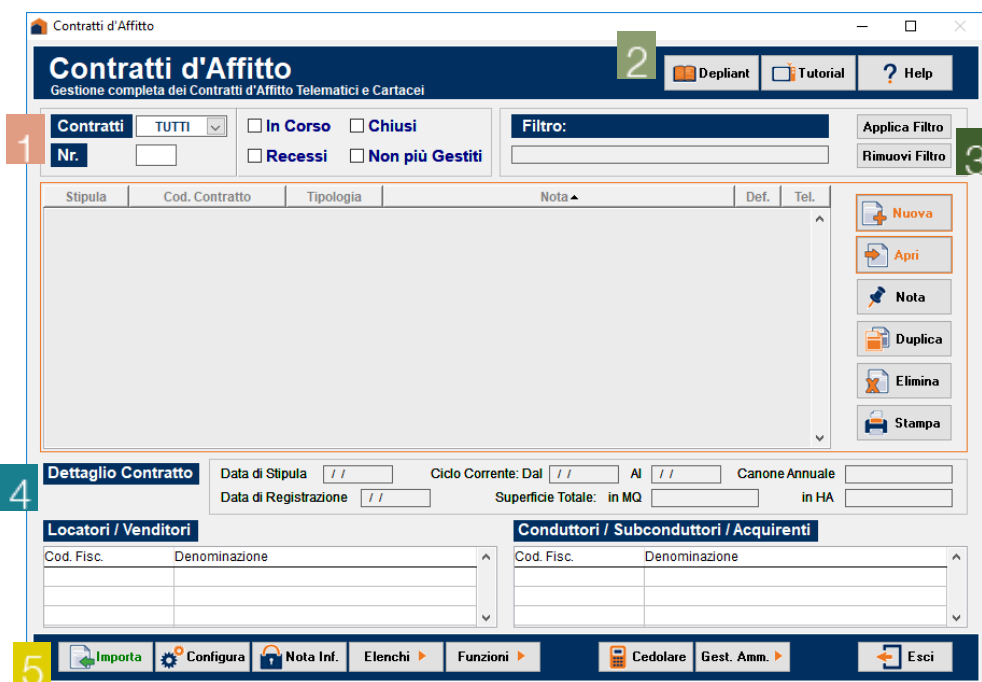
Contratti d'Affitto

Contratti d'Affitto
Gestione completa dei Contratti d'Affitto Telematici e Cartacei

2

Depliant Tutorial ? Help

1

Contratti TUTTI
Nr.

In Corso Chiusi
Recessi Non più Gestiti

Filtro:

Applica Filtro
Rimuovi Filtro

3

| Stipula | Cod. Contratto | Tipologia | Nota | Def. | Tel. |
|---|---|---|---|---|---|

Nuova
Apri
Nota
Duplica
Elimina
Stampa

4

Dettaglio Contratto

Data di Stipula / /
Ciclo Corrente: Dal / /
Al / /
Canone Annuale
Data di Registrazione / /
Superficie Totale: in MQ
in HA

Locatori / Venditori

| Cod. Fisc. | Denominazione |
|---|---|

Conduttori / Subconduttori / Acquirenti

| Cod. Fisc. | Denominazione |
|---|---|

5

Importa Configura Nota Inf. Elenchi Funzioni Cedolare Gest. Amm. Esci